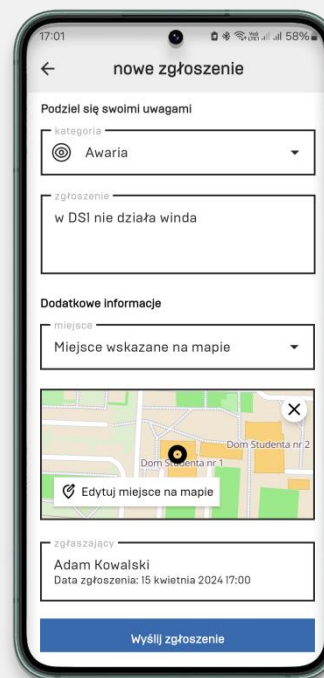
17:01

58%

nowe zgłoszenie

Podziel się swoimi uwagami

kategoria

Awaria

zgłoszenie

w DS1 nie działa winda

Dodatkowe informacje

miejsce

Miejsce wskazane na mapie

Dom Studenta nr 2

Dom Studenta nr 1

Edytuj miejsce na mapie

zgłaszający

Adam Kowalski

Data zgłoszenia: 15 kwietnia 2024 17:00

Wyślij zgłoszenie